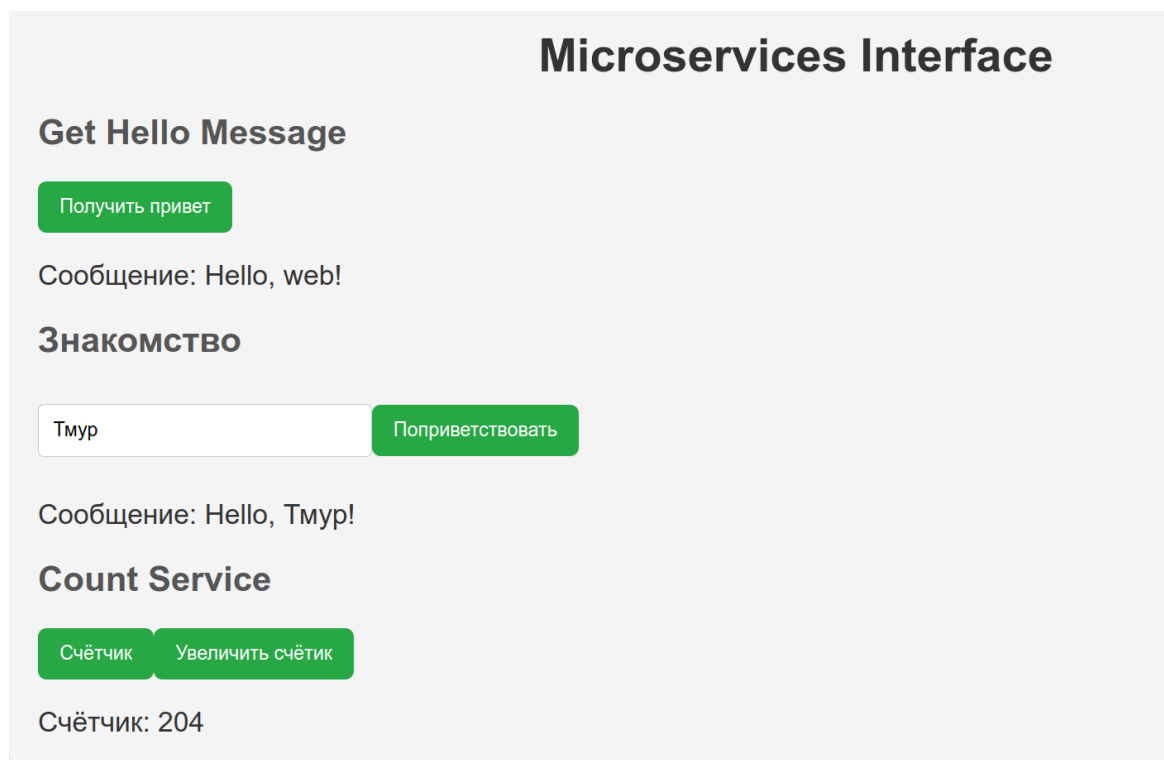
Microservices Interface

Get Hello Message

Получить привет

Сообщение: Hello, web!

Знакомство

Тмур

Поприветствовать

Сообщение: Hello, Тмур!

Count Service

Счётчик

Увеличить счётик

Счётчик: 204